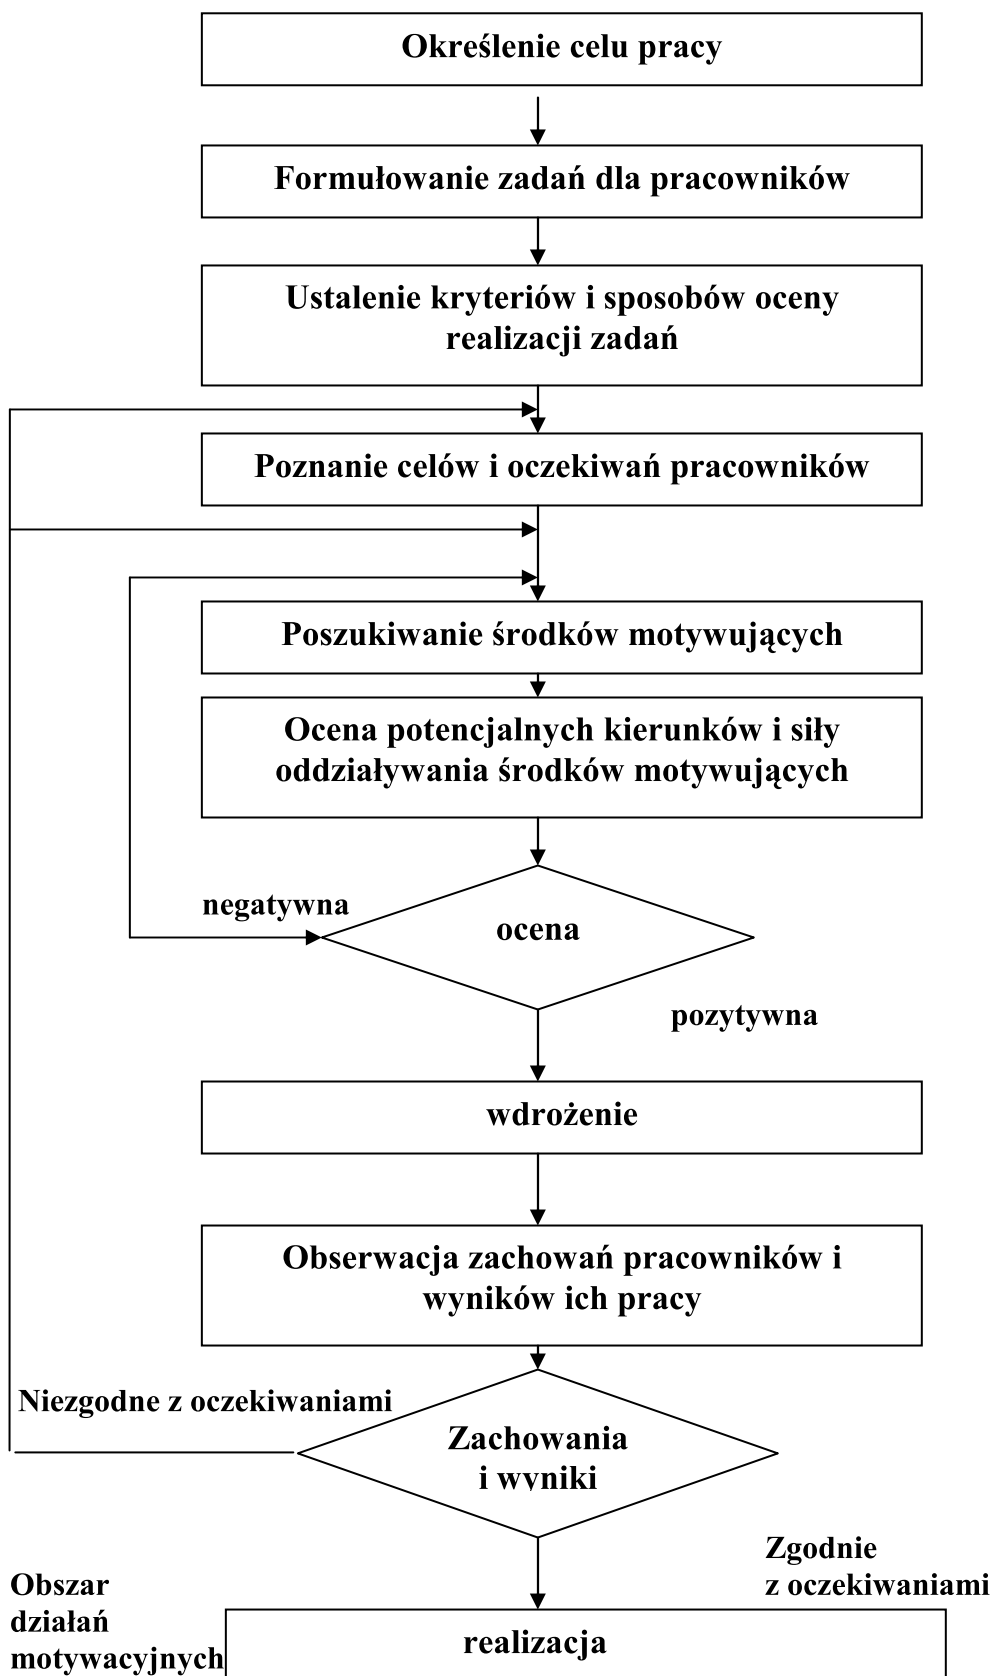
Określenie celu pracy

Formułowanie zadań dla pracowników

Ustalenie kryteriów i sposobów oceny realizacji zadań

Poznanie celów i oczekiwań pracowników

Poszukiwanie środków motywujących

Ocena potencjalnych kierunków i siły oddziaływania środków motywujących

negatywna

ocena

pozytywna

wdrożenie

Obserwacja zachowań pracowników i wyników ich pracy

Niezgodne z oczekiwaniami

Zachowania i wyniki

Zgodnie z oczekiwaniami

Obszar działań motywacyjnych

realizacja